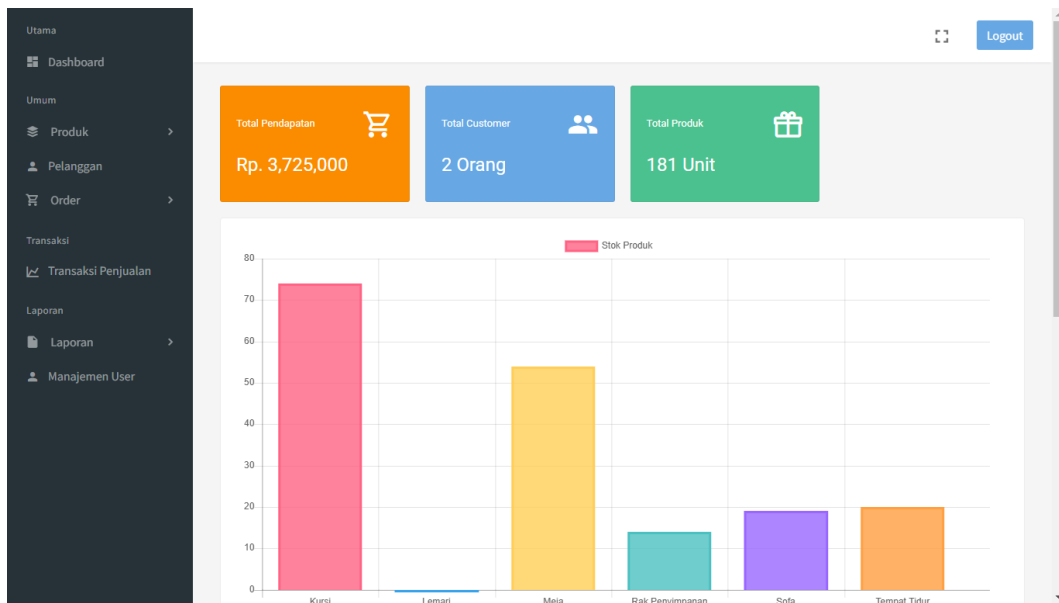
Utama

Dashboard

Umum

Produk

Pelanggan

Order

Transaksi

Transaksi Penjualan

Laporan

Laporan

Manajemen User

Logout

Total Pendapatan

Rp. 3,725,000

Total Customer

2 Orang

Total Produk

181 Unit

Stok Produk

80
70
60
50
40
30
20
10
0

Kursi
Lemari
Meja
Rak Penyimpanan
Sofa
Tempat Tidur